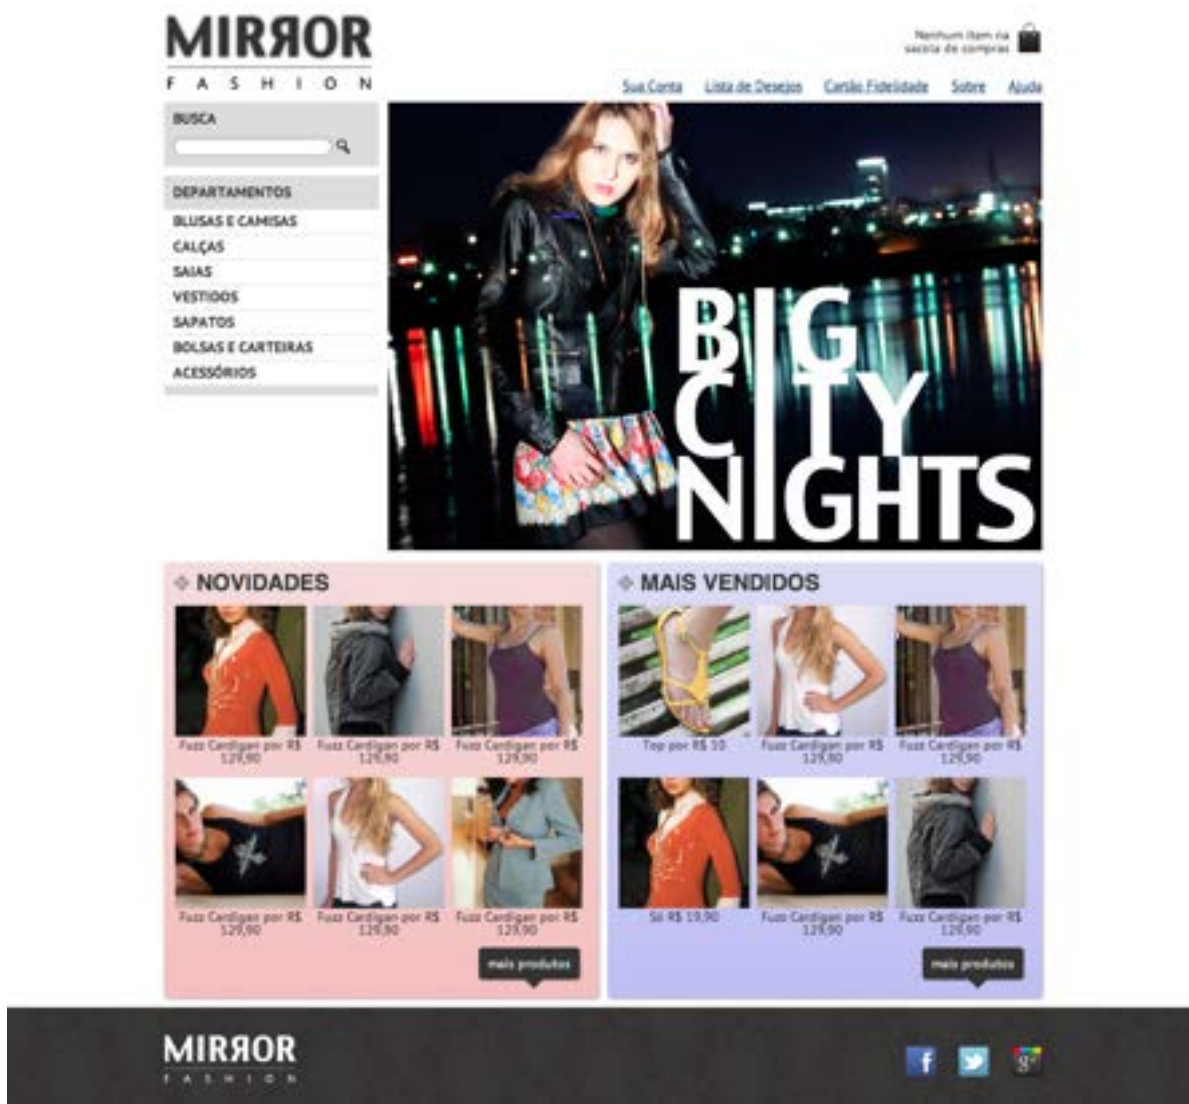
MIRЯOR
FASHION

Nenhum item na sacola de compras

Sua Conta Lista de Desejos Cartão Fidelidade Sobre Ajuda

BUSCA

DEPARTAMENTOS
BLUSAS E CAMISAS
CALÇAS
SAIAS
VESTIDOS
SAPATOS
BOLSAS E CARTEIRAS
ACESSÓRIOS

BIG CITY NIGHTS

NOVIDADES

Fuzz Cardigan por R$ 129,90
Fuzz Cardigan por R$ 129,90
Fuzz Cardigan por R$ 129,90
Fuzz Cardigan por R$ 129,90
Fuzz Cardigan por R$ 129,90
Fuzz Cardigan por R$ 129,90

mais produtos

MAIS VENDIDOS

Top por R$ 10
Fuzz Cardigan por R$ 129,90
Fuzz Cardigan por R$ 129,90
Só R$ 19,90
Fuzz Cardigan por R$ 129,90
Fuzz Cardigan por R$ 129,90

mais produtos

MIRЯOR
FASHION

f
g+